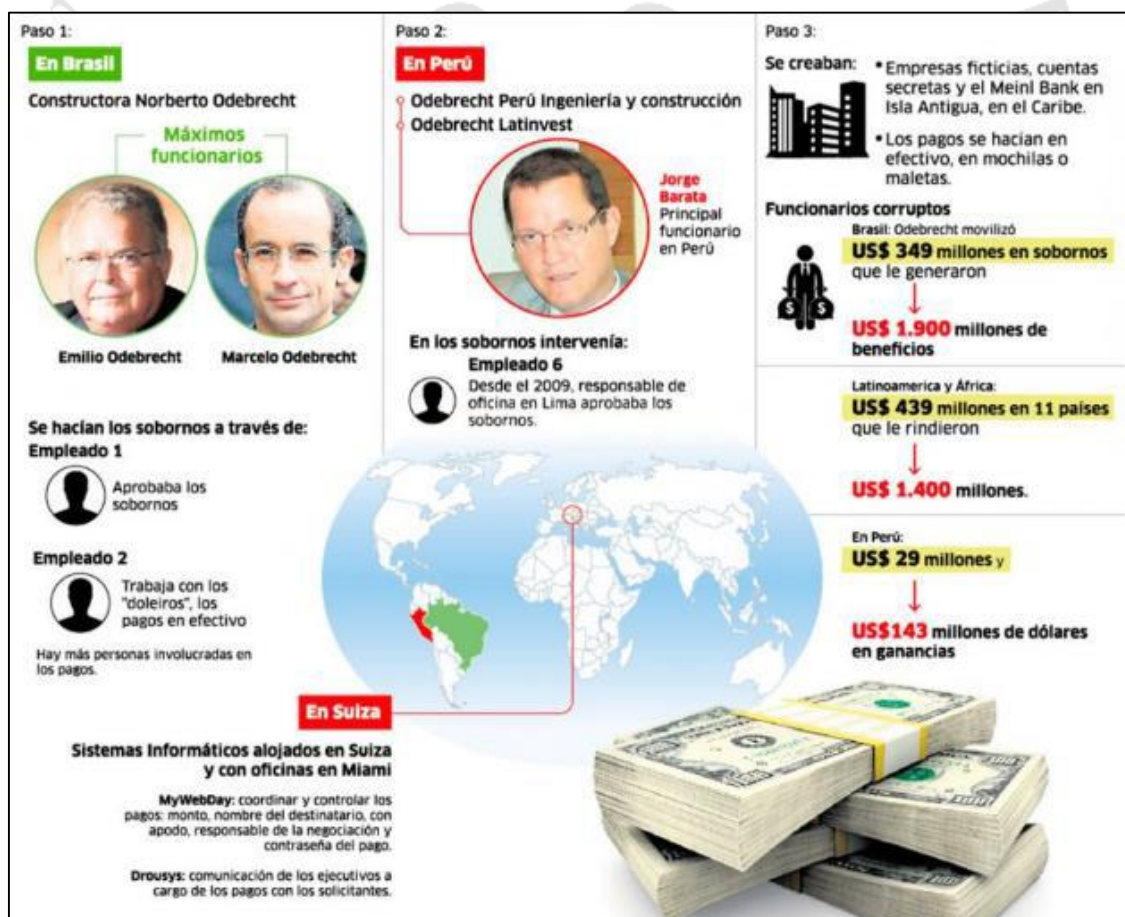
Paso 1:

En Brasil

Constructora Norberto Odebrecht

Máximos funcionarios

Emilio Odebrecht

Marcelo Odebrecht

Se hacian los sobornos a través de:

Empleado 1

Aprobaba los sobornos

Empleado 2

Trabaja con los "doleiros", los pagos en efectivo

Hay más personas involucradas en los pagos.

Paso 2:

En Perú

Odebrecht Perú Ingeniería y construcción

Odebrecht Latinvest

Jorge Barata
Principal funcionario en Perú

En los sobornos intervenía:

Empleado 6

Desde el 2009, responsable de oficina en Lima aprobaba los sobornos.

En Suiza

Sistemas Informáticos alojados en Suiza y con oficinas en Miami

MyWebDay: coordinar y controlar los pagos: monto, nombre del destinatario, con apodo, responsable de la negociación y contraseña del pago.

Drousys: comunicación de los ejecutivos a cargo de los pagos con los solicitantes.

Paso 3:

Se creaban:

• Empresas ficticias, cuentas secretas y el Meinl Bank en Isla Antigua, en el Caribe.

• Los pagos se hacian en efectivo, en mochilas o maletas.

Funcionarios corruptos

Brasil: Odebrecht movilizó

US$ 349 millones en sobornos que le generaron

US$ 1.900 millones de beneficios

Latinoamerica y África:

US$ 439 millones en 11 países que le rindieron

US$ 1.400 millones.

En Perú:

US$ 29 millones y

US$143 millones de dólares en ganancias